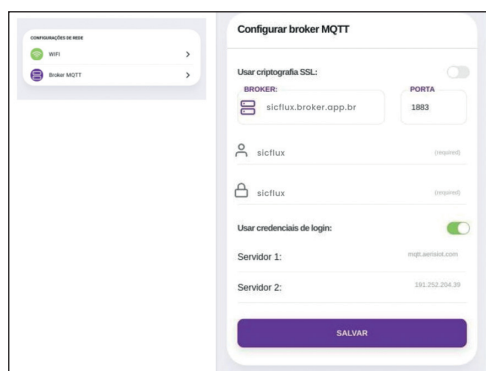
CONFIGURAÇÕES DE REDE

WiFi >

Broker MQTT >

Configurar broker MQTT

Usar criptografia SSL:

BROKER:

sicflux.broker.app.br

PORTA

1883

sicflux (required)

sicflux (required)

Usar credenciais de login:

Servidor 1: mqtt.aerisiot.com

Servidor 2: 191.252.204.39

SALVAR